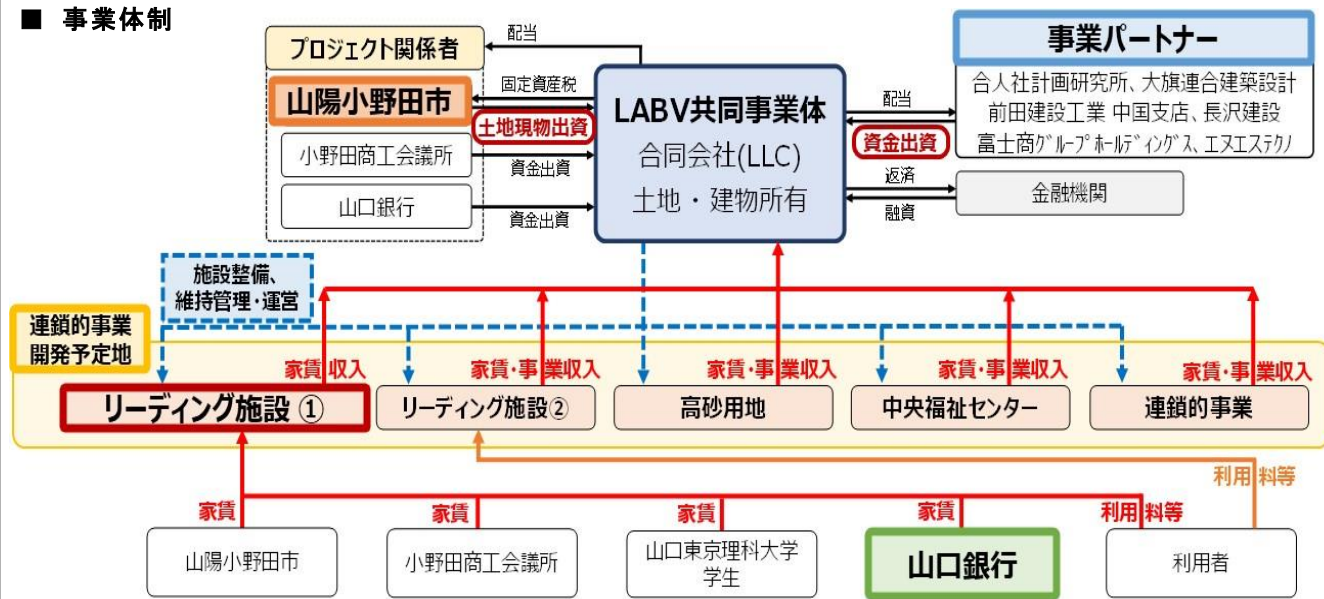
■ 事業体制

プロジェクト関係者
配当
山陽小野田市
固定資産税
土地現物出資
小野田商工会議所
資金出資
山口銀行
資金出資

LABV共同事業体
合同会社(LLC)
土地・建物所有

配当
資金出資
事業パートナー
合人社計画研究所、大旗連合建築設計
前田建設工業 中国支店、長沢建設
富士商ｸﾞﾙｰﾌﾟﾎｰﾙﾃﾞｨﾝｸﾞｽ、エヌエステクノ

返済
融資
金融機関

施設整備、
維持管理・運営

連鎖的事業
開発予定地

家賃 収入
家賃・事業収入
家賃・事業収入
家賃・事業収入
家賃・事業収入

リーディング施設 ①
リーディング施設②
高砂用地
中央福祉センター
連鎖的事業

利用 料等
家賃
家賃
家賃
家賃
利用 料等

山陽小野田市
小野田商工会議所
山口東京理科大学
学生
山口銀行
利用者